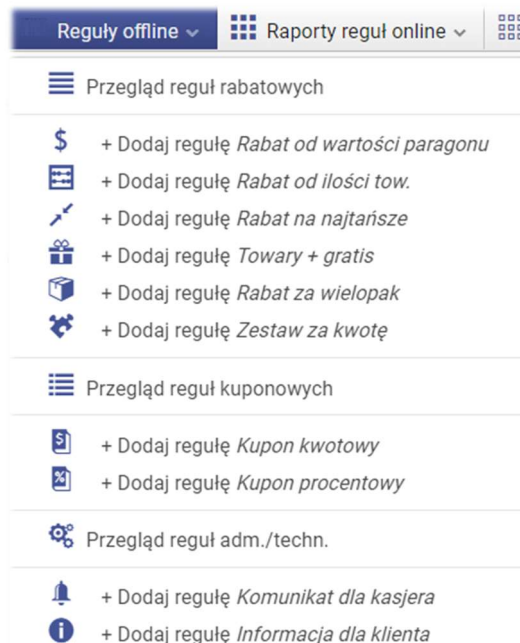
Reguły offline ⌄ Raporty reguł online ⌄

Przegląd reguł rabatowych

+ Dodaj regułę *Rabat od wartości paragonu*
+ Dodaj regułę *Rabat od ilości tow.*
+ Dodaj regułę *Rabat na najtańsze*
+ Dodaj regułę *Towary + gratis*
+ Dodaj regułę *Rabat za wielopak*
+ Dodaj regułę *Zestaw za kwotę*

Przegląd reguł kuponowych

+ Dodaj regułę *Kupon kwotowy*
+ Dodaj regułę *Kupon procentowy*

Przegląd reguł adm./techn.

+ Dodaj regułę *Komunikat dla kasjera*
+ Dodaj regułę *Informacja dla klienta*